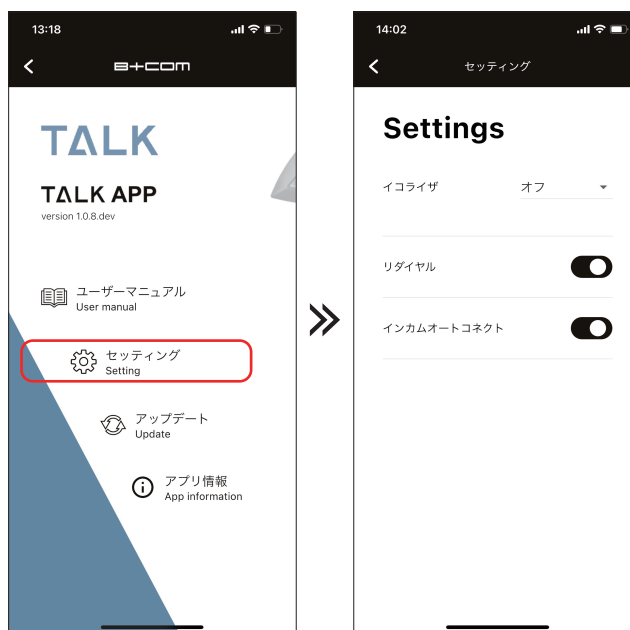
13:18

B+COM

TALK

TALK APP
version 1.0.8.dev

ユーザーマニュアル
User manual

セッティング
Setting

アップデート
Update

アプリ情報
App information

14:02

セッティング

Settings

イコライザ
オフ

リダイヤル

インカムオートコネクト